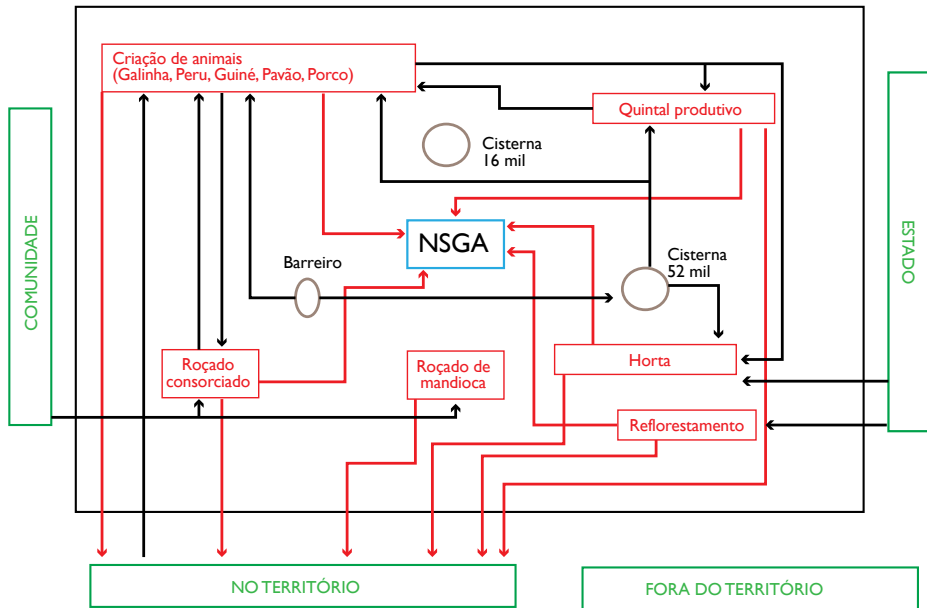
Criação de animais
(Galinha, Peru, Guiné, Pavão, Porco)

Quintal produtivo

Cisterna
16 mil

NSGA

Barreiro

Cisterna
52 mil

COMUNIDADE

ESTADO

Roçado consorciado

Roçado de mandioca

Horta

Reflorestamento

NO TERRITÓRIO

FORA DO TERRITÓRIO